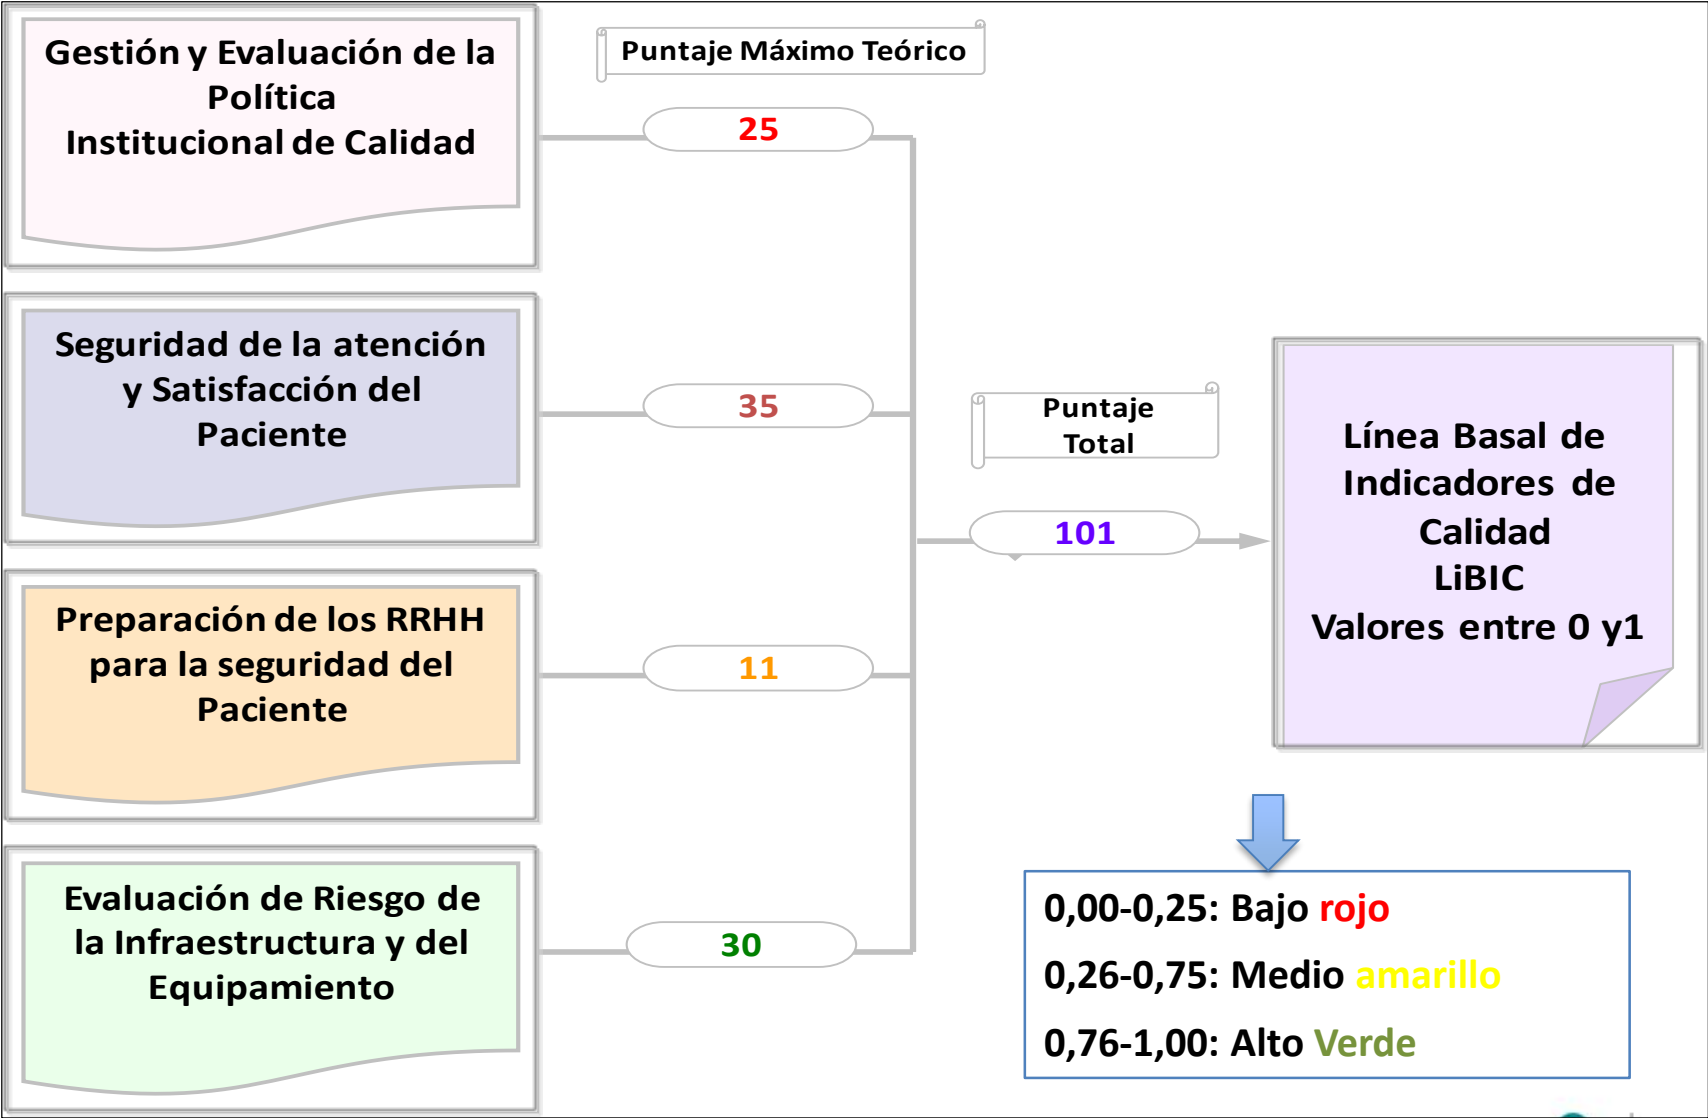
Gestión y Evaluación de la Política Institucional de Calidad

Puntaje Máximo Teórico

25

Seguridad de la atención y Satisfacción del Paciente

35

Preparación de los RRHH para la seguridad del Paciente

11

Evaluación de Riesgo de la Infraestructura y del Equipamiento

30

Puntaje Total

101

Línea Basal de Indicadores de Calidad LiBIC Valores entre 0 y1

0,00-0,25: Bajo rojo

0,26-0,75: Medio amarillo

0,76-1,00: Alto Verde